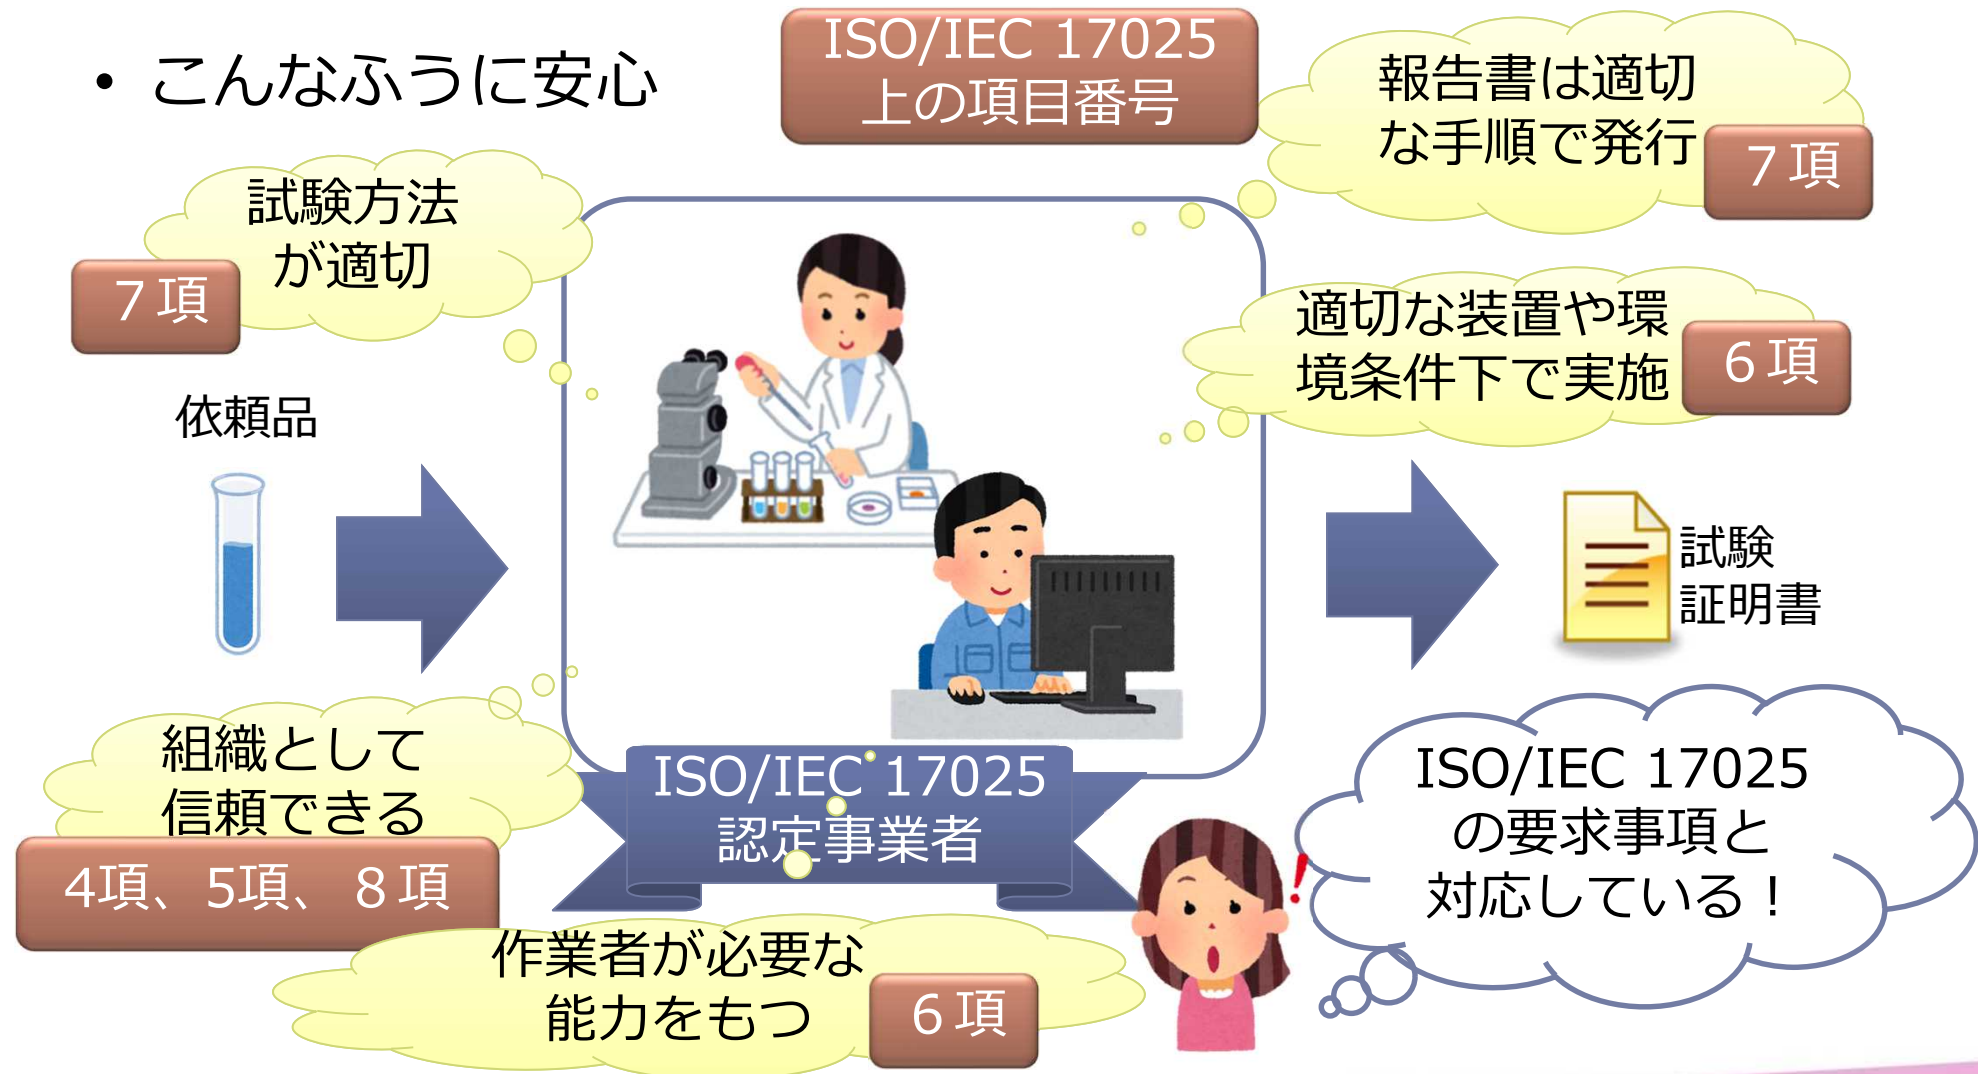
• こんなふうに安心

ISO/IEC 17025
上の項目番号

報告書は適切な手順で発行

7 項

試験方法が適切

7 項

適切な装置や環境条件下で実施

6 項

依頼品

試験
証明書

組織として信頼できる

4項、5項、8 項

ISO/IEC 17025
認定事業者

ISO/IEC 17025
の要求事項と
対応している！

作業者が必要な能力をもつ

6 項